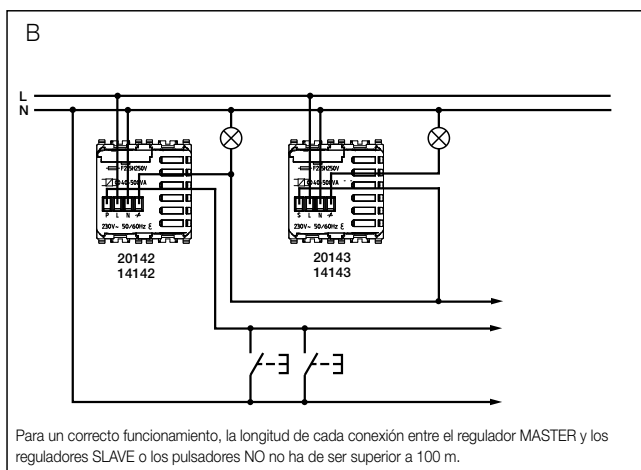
B

L
N

F2,5H250V
40-500VA
P L N
230V~ 50/60Hz

F2,5H250V
40-500VA
S L N
230V~ 50/60Hz

20142
14142

20143
14143

Para un correcto funcionamiento, la longitud de cada conexión entre el regulador MASTER y los reguladores SLAVE o los pulsadores NO no ha de ser superior a 100 m.